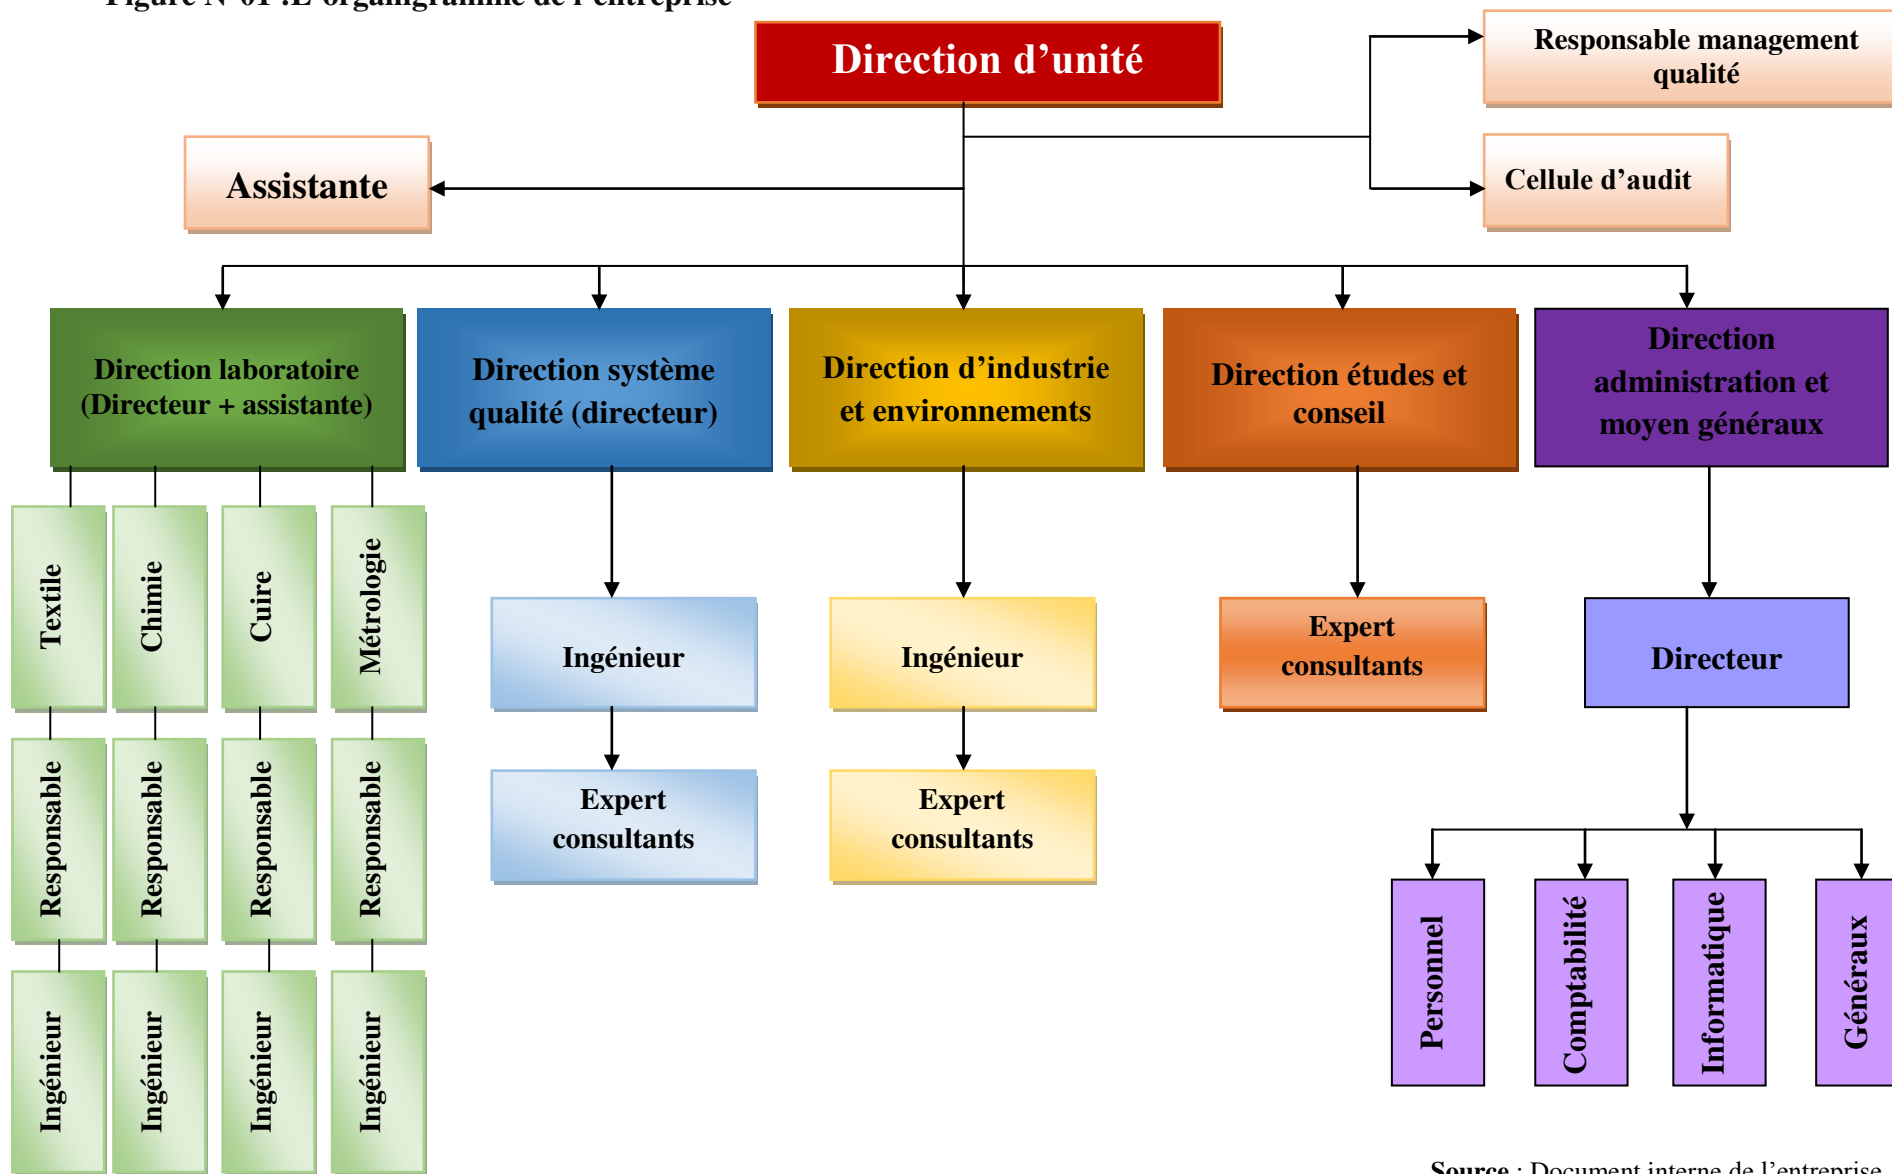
Figure N°01 :L'organigramme de l'entreprise

Direction d'unité

Responsable management qualité

Cellule d'audit

Assistante

Direction laboratoire (Directeur + assistante)

Direction système qualité (directeur)

Direction d'industrie et environnements

Direction études et conseil

Direction administration et moyen généraux

Textile

Chimie

Cuire

Métrologie

Responsable

Responsable

Responsable

Responsable

Ingénieur

Ingénieur

Ingénieur

Ingénieur

Ingénieur

Expert consultants

Ingénieur

Expert consultants

Expert consultants

Directeur

Personnel

Comptabilité

Informatique

Généraux

Source : Document interne de l'entreprise